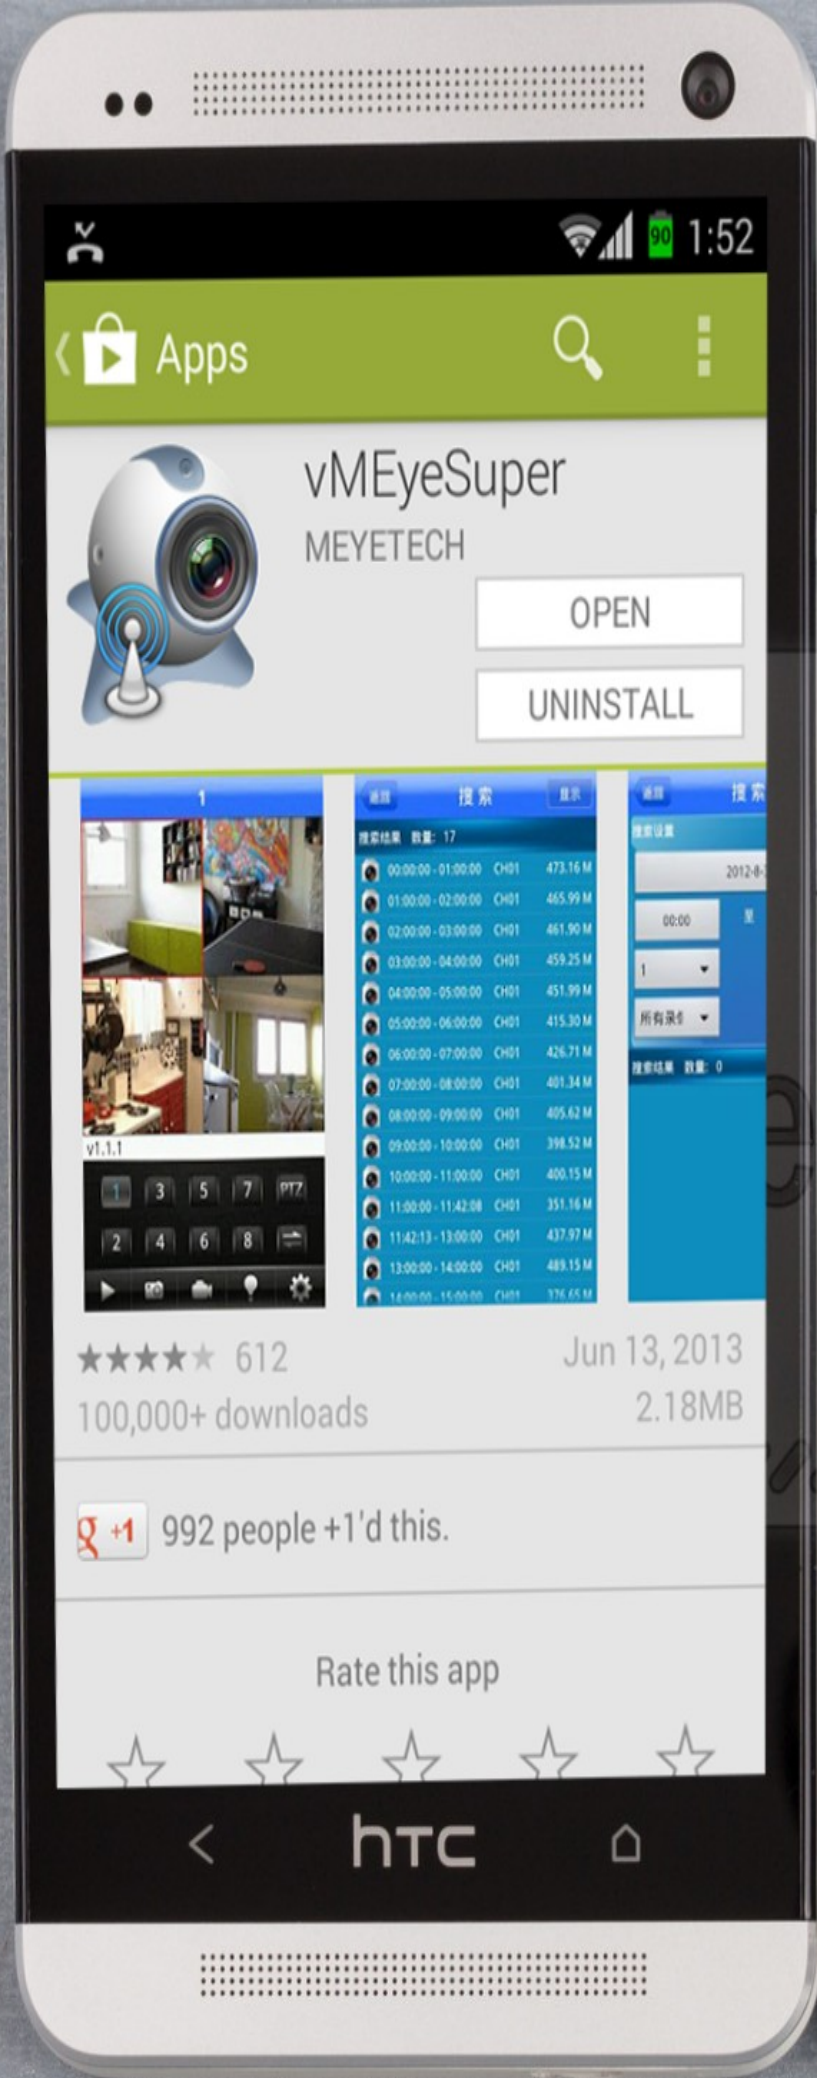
90 1:52

Apps

vMEyeSuper
MEYETECH

OPEN

UNINSTALL

1

v1.1.1

1 3 5 7 PTZ
2 4 6 8

返回 搜索 显示
搜索结果 数量: 17

| | | |
|---|---|---|
| 00:00:00 - 01:00:00 | CH01 | 473.16 M |
| 01:00:00 - 02:00:00 | CH01 | 465.99 M |
| 02:00:00 - 03:00:00 | CH01 | 461.90 M |
| 03:00:00 - 04:00:00 | CH01 | 459.25 M |
| 04:00:00 - 05:00:00 | CH01 | 451.99 M |
| 05:00:00 - 06:00:00 | CH01 | 415.30 M |
| 06:00:00 - 07:00:00 | CH01 | 426.71 M |
| 07:00:00 - 08:00:00 | CH01 | 401.34 M |
| 08:00:00 - 09:00:00 | CH01 | 405.62 M |
| 09:00:00 - 10:00:00 | CH01 | 398.52 M |
| 10:00:00 - 11:00:00 | CH01 | 400.15 M |
| 11:00:00 - 11:42:08 | CH01 | 351.16 M |
| 11:42:13 - 13:00:00 | CH01 | 437.97 M |
| 13:00:00 - 14:00:00 | CH01 | 489.15 M |
| 14:00:00 - 15:00:00 | CH01 | 376.65 M |

返回 搜索
搜索设置
2012-8-
00:00
1
所有录像
搜索结果 数量: 0

612
100,000+ downloads
Jun 13, 2013
2.18MB

g +1 992 people +1'd this.

Rate this app

htc